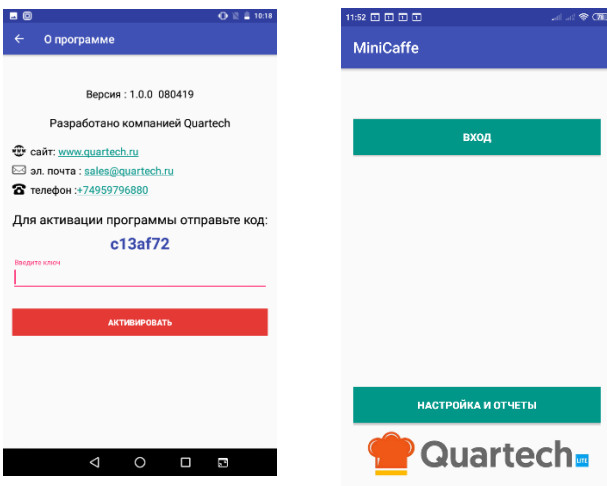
10:18

О программе

Версия : 1.0.0 080419

Разработано компанией Quartech

сайт: www.quartech.ru

эл. почта : sales@quartech.ru

телефон :+74959796880

Для активации программы отправьте код:

c13af72

Введите ключ

АКТИВИРОВАТЬ

11:52

MiniCaffe

ВХОД

НАСТРОЙКА И ОТЧЕТЫ

Quartech LITE